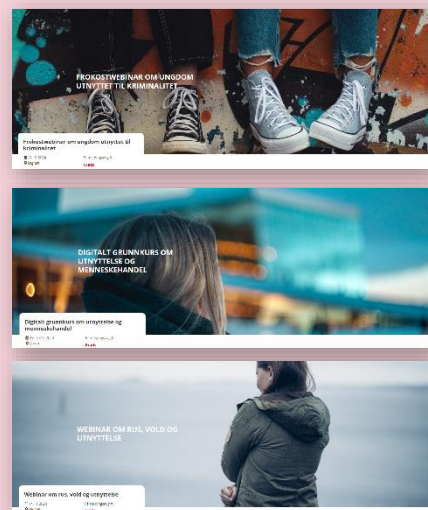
FROKOSTWEBINAR OM UNGDOM UTNYTTET TIL KRIMINALITET

Frokostwebinar om ungdom utnyttet til kriminalitet

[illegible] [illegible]
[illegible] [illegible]

DIGITALT GRUNNKURS OM UTNYTTELSE OG MENNESKEHANDEL

Digitalt grunnkurs om utnyttelse og menneskehandel

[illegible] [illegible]
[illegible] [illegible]

WEBINAR OM RUS, VOLD OG UTNYTTELSE

Webinar om rus, vold og utnyttelse

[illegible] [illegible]
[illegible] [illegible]